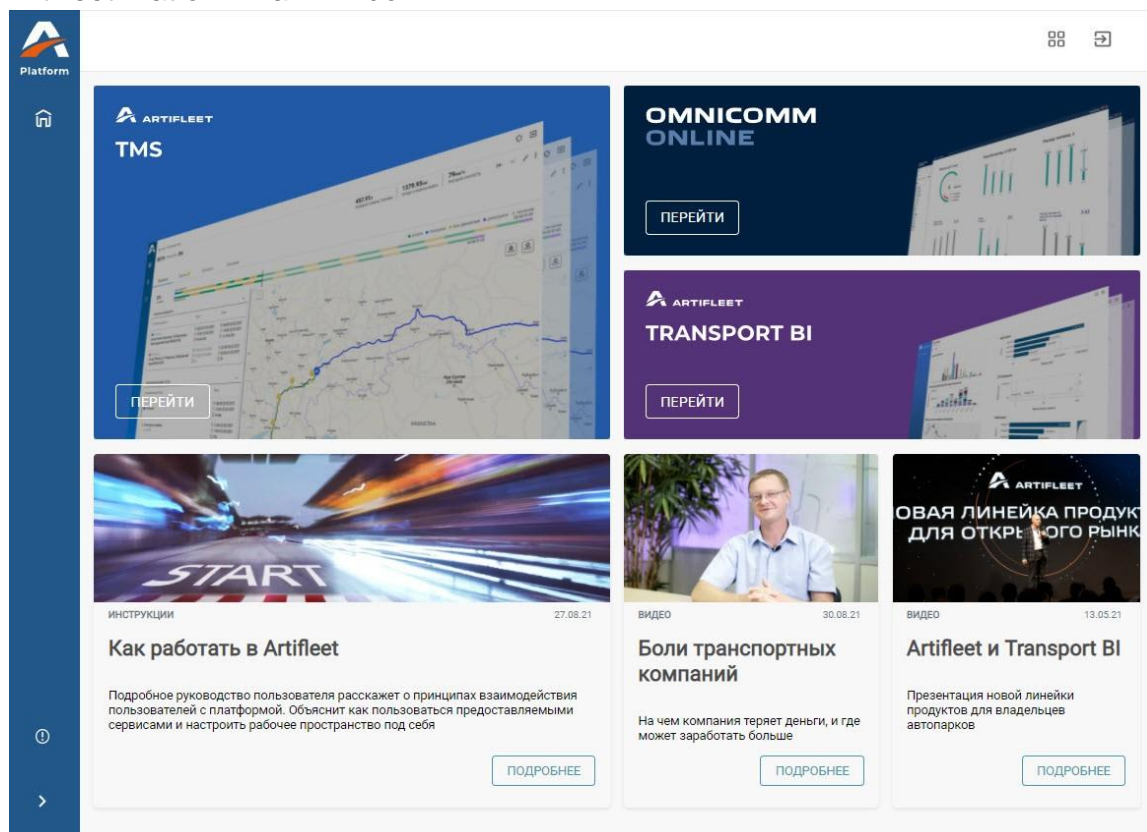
Platform

ARTIFLEET
TMS

ПЕРЕЙТИ

OMNICOMM
ONLINE

ПЕРЕЙТИ

ARTIFLEET
TRANSPORT BI

ПЕРЕЙТИ

START

ИНСТРУКЦИИ 27.08.21

Как работать в Artifleet

Подробное руководство пользователя расскажет о принципах взаимодействия пользователей с платформой. Объяснит как пользоваться предоставляемыми сервисами и настроить рабочее пространство под себя

ПОДРОБНЕЕ

ВИДЕО 30.08.21

Боли транспортных компаний

На чем компания теряет деньги, и где может заработать больше

ПОДРОБНЕЕ

ARTIFLEET
ОВАЯ ЛИНЕЙКА ПРОДУКТ
ДЛЯ ОТКР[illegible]ОГО РЫНК

ВИДЕО 13.05.21

Artifleet и Transport BI

Презентация новой линейки продуктов для владельцев автопарков

ПОДРОБНЕЕ